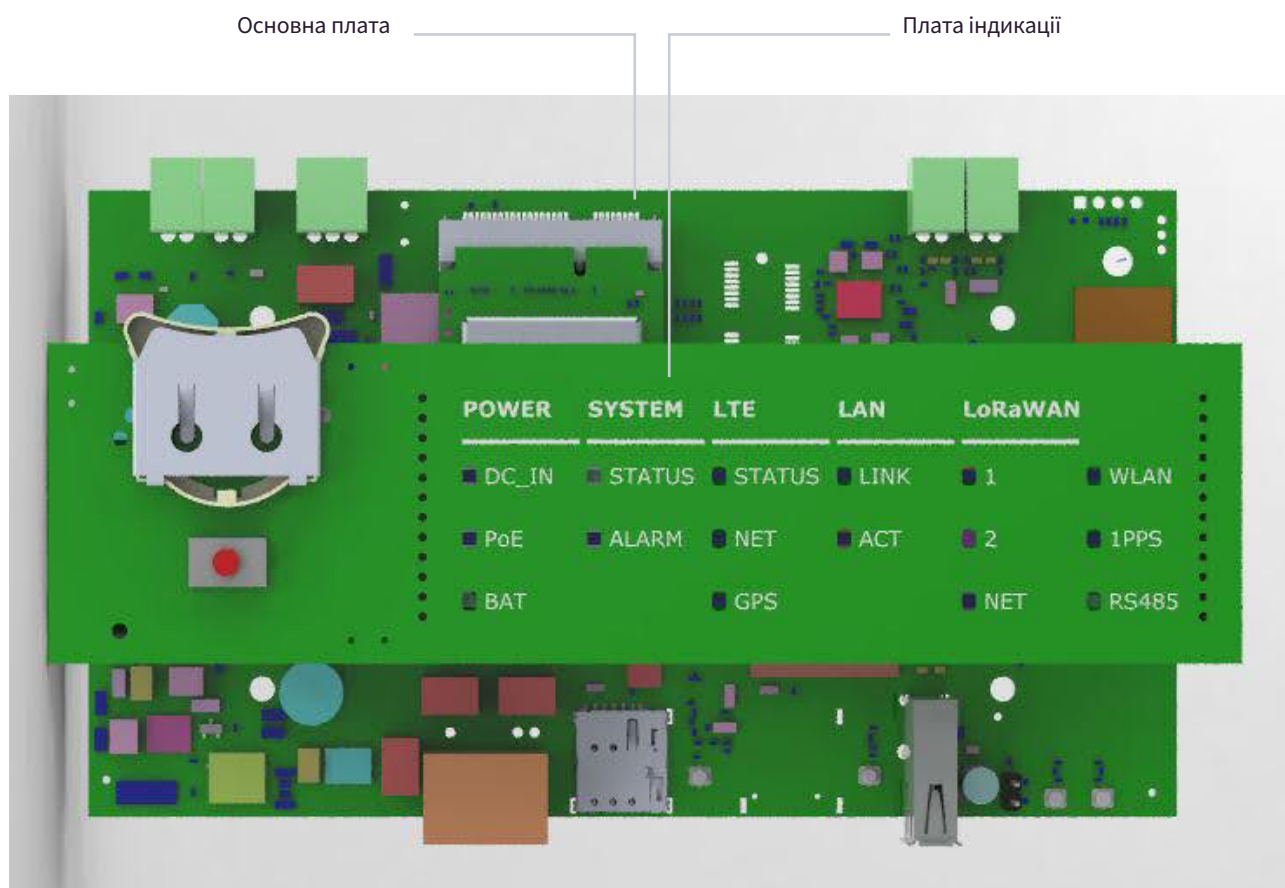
Основна плата

Плата індикації

| POWER | SYSTEM | LTE | LAN | LoRaWAN | |
|---|---|---|---|---|---|
| DC_IN | STATUS | STATUS | LINK | 1 | WLAN |
| PoE | ALARM | NET | ACT | 2 | 1PPS |
| BAT | | GPS | | NET | RS485 |